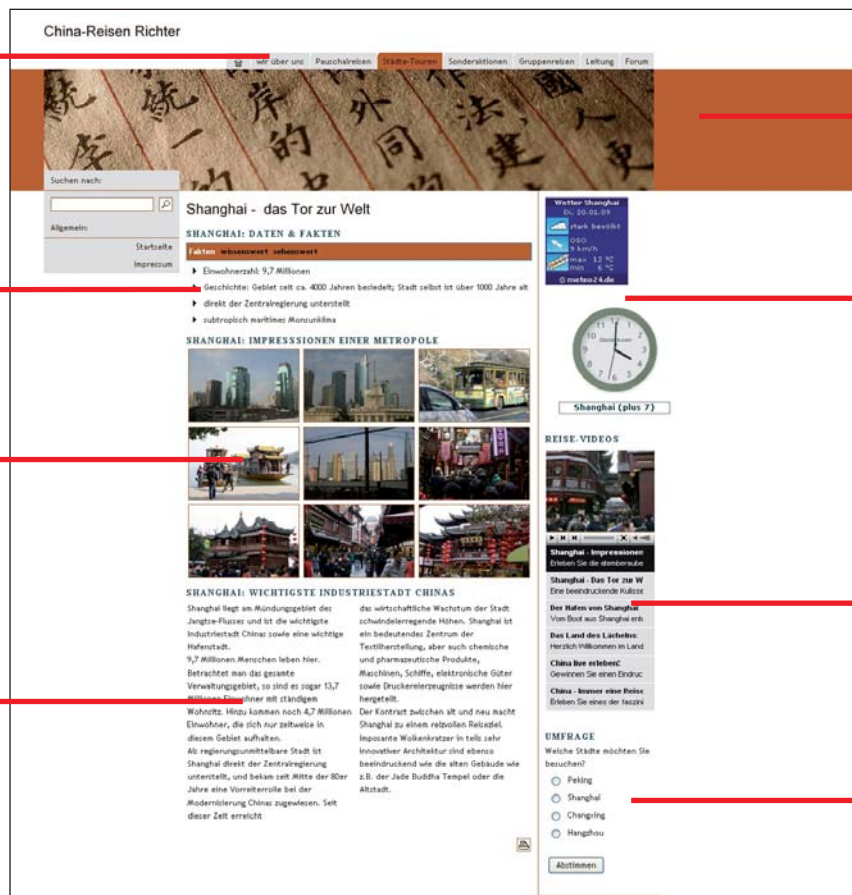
China-Reisen Richter

wir über uns | Pauschalreisen | Städte-Touren | Sonderaktionen | Gruppenreisen | Leitung | Forum

Suchen nach:

Allgemein:

Startseite

Impressum

Shanghai - das Tor zur Welt

SHANGHAI: DATEN & FAKTEN

Fakten wissenswert sehenswert

Einwohnerzahl: 9,7 Millionen

Geschichte: Gebiet seit ca. 4000 Jahren besiedelt; Stadt selbst ist über 1000 Jahre alt

direkt der Zentralregierung unterstellt

subtropisch maritimes Monsunklima

SHANGHAI: IMPRESSSIONEN EINER METROPOLE

SHANGHAI: WICHTIGSTE INDUSTRIESTADT CHINAS

Shanghai liegt am Mündungsgebiet des Jangtze-Flusses und ist die wichtigste Industriestadt Chinas sowie eine wichtige Hafenstadt.
9,7 Millionen Menschen leben hier. Betrachtet man das gesamte Verwaltungsgebiet, so sind es sogar 13,7 Millionen Einwohner mit ständigem Wohnsitz. Hinzu kommen noch 4,7 Millionen Einwohner, die sich nur zeitweise in diesem Gebiet aufhalten.
Als regierungsunmittelbare Stadt ist Shanghai direkt der Zentralregierung unterstellt, und bekam seit Mitte der 80er Jahre eine Vorreiterrolle bei der Modernisierung Chinas zugewiesen. Seit dieser Zeit erreicht

das wirtschaftliche Wachstum der Stadt schwindelerregende Höhen. Shanghai ist ein bedeutendes Zentrum der Textilherstellung, aber auch chemische und pharmazeutische Produkte, Maschinen, Schiffe, elektronische Güter sowie Druckereierzeugnisse werden hier hergestellt.
Der Kontrast zwischen alt und neu macht Shanghai zu einem reizvollen Reiseziel. Imposante Wolkenkratzer in teils sehr innovativer Architektur sind ebenso beeindruckend wie die alten Gebäude wie z.B. der Jade Buddha Tempel oder die Altstadt.

Wetter Shanghai
Di, 20.01.09
stark bewölkt
OSO
9 km/h
max 12 °C
min 6 °C
© meteo24.de

Shanghai (plus 7)

REISE-VIDEOS

Shanghai - Impressionen
Erleben Sie die atemberaube

Shanghai - Das Tor zur W
Eine beeindruckende Kulisse

Der Hafen von Shanghai
Vom Boot aus Shanghai erle

Das Land des Lächelns
Herzlich Willkommen im Land

China live erleben!
Gewinnen Sie einen Eindruc

China - Immer eine Reise
Erleben Sie eines der faszini

UMFRAGE
Welche Städte möchten Sie besuchen?

Peking
Shanghai
Changxing
Hangzhou

Abstimmen